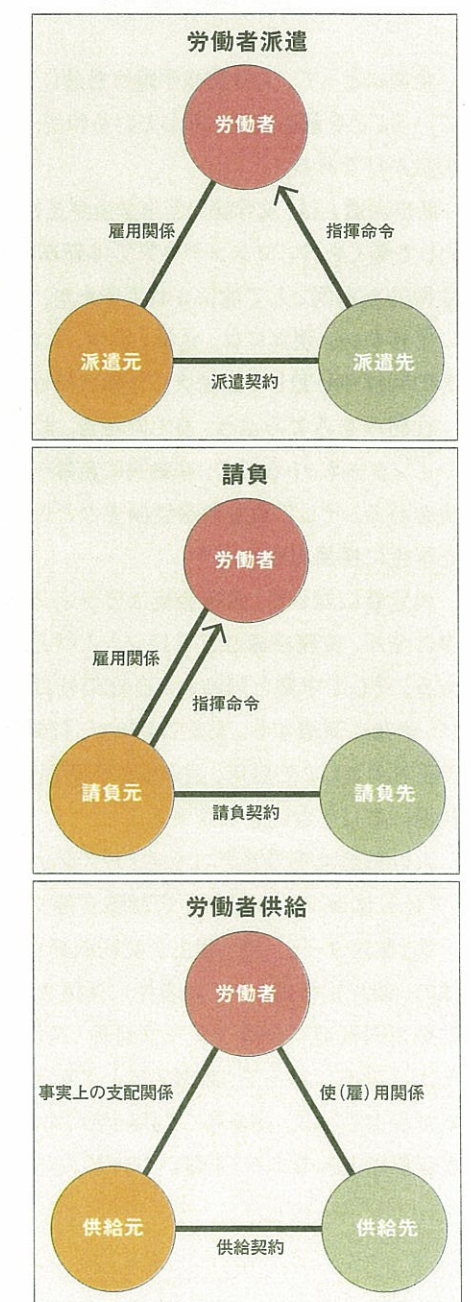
労働者派遣

労働者

雇用関係

指揮命令

派遣元

派遣契約

派遣先

請負

労働者

雇用関係

指揮命令

請負元

請負契約

請負先

労働者供給

労働者

事実上の支配関係

使（雇）用関係

供給元

供給契約

供給先